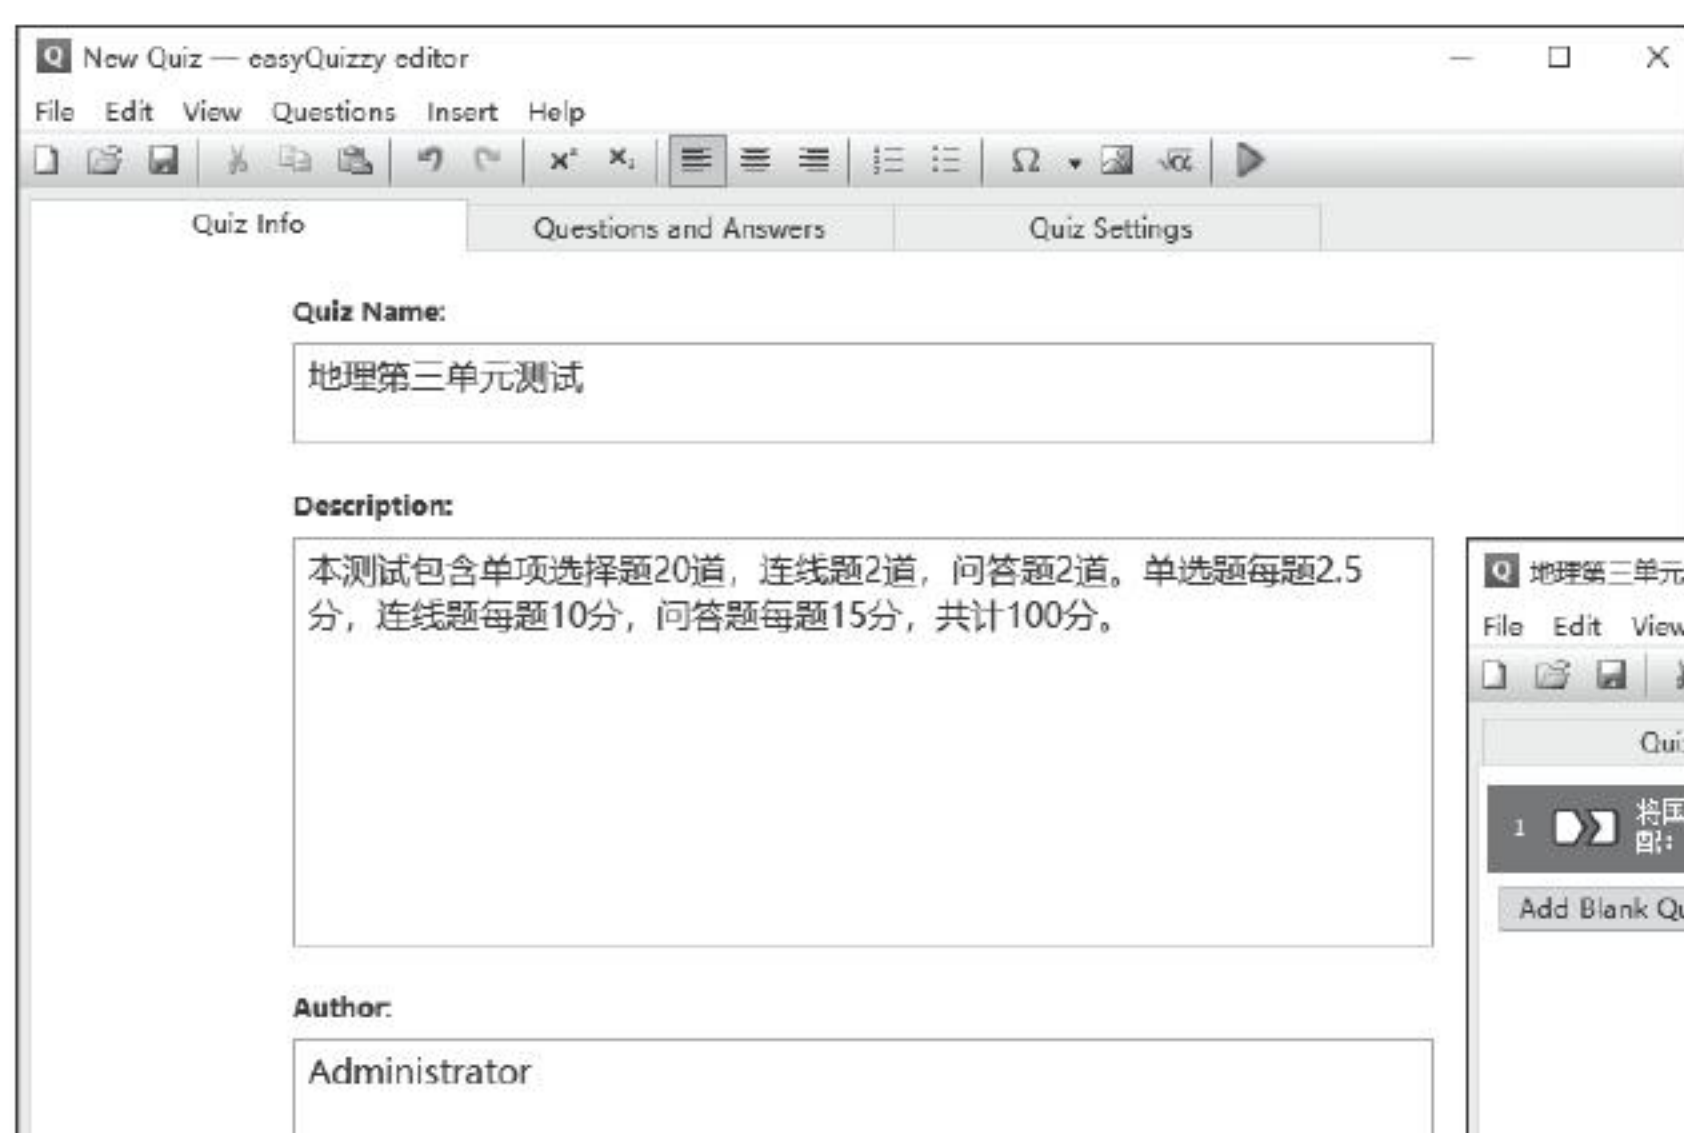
New Quiz — easyQuizzy editor

File Edit View Questions Insert Help

Quiz Info | Questions and Answers | Quiz Settings

Quiz Name:

地理第三单元测试

Description:

本测试包含单项选择题20道，连线题2道，问答题2道。单选题每题2.5分，连线题每题10分，问答题每题15分，共计100分。

Author:

Administrator

地理第三单元

File Edit View

Qui

1 将国 配:

Add Blank Qu